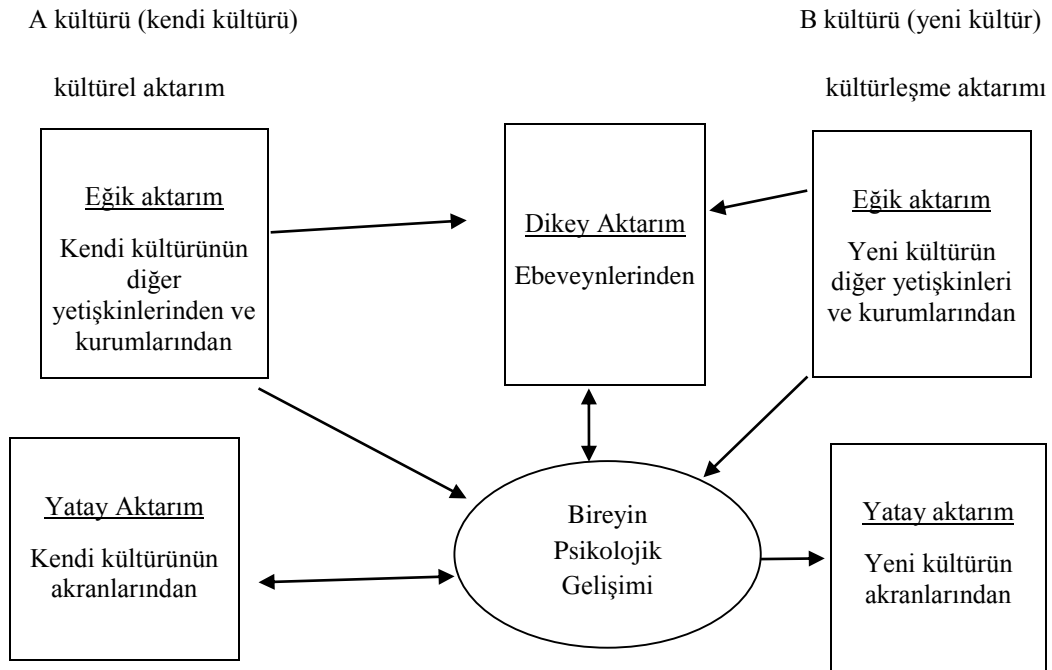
A kültürü (kendi kültürü)

B kültürü (yeni kültür)

kültürel aktarım

kültürleşme aktarımı

Eğik aktarım

Kendi kültürünün diğer yetişkinlerinden ve kurumlarından

Dikey Aktarım

Ebeveynlerinden

Eğik aktarım

Yeni kültürün diğer yetişkinleri ve kurumlarından

Yatay Aktarım

Kendi kültürünün akranlarından

Bireyin Psikolojik Gelişimi

Yatay aktarım

Yeni kültürün akranlarından